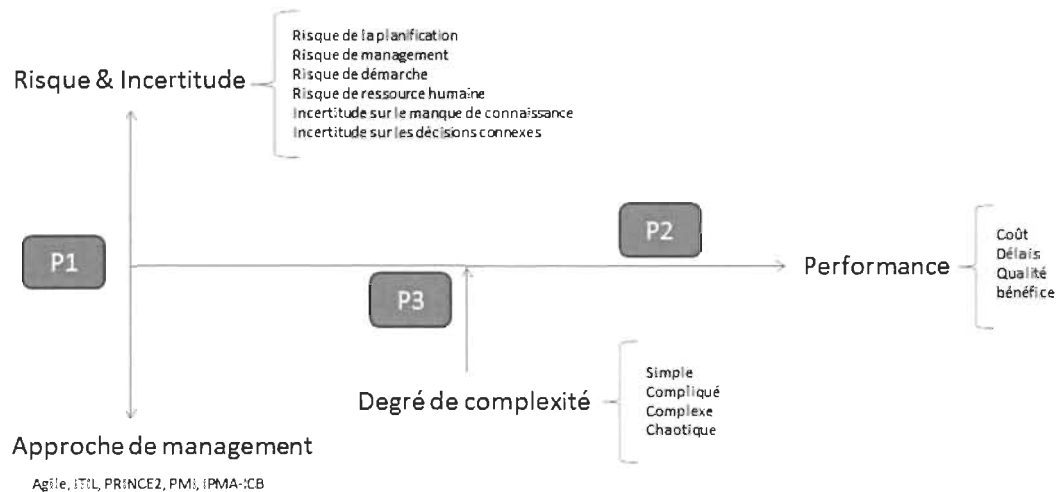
Risque & Incertitude

Risque de la planification
Risque de management
Risque de démarche
Risque de ressource humaine
Incertitude sur le manque de connaissance
Incertitude sur les décisions connexes

P1

P2

P3

Performance

Coût
Délais
Qualité
bénéfice

Degré de complexité

Simple
Compliqué
Complexe
Chaotique

Approche de management

Agile, ITIL, PRINCE2, PMI, IPMA-ICB